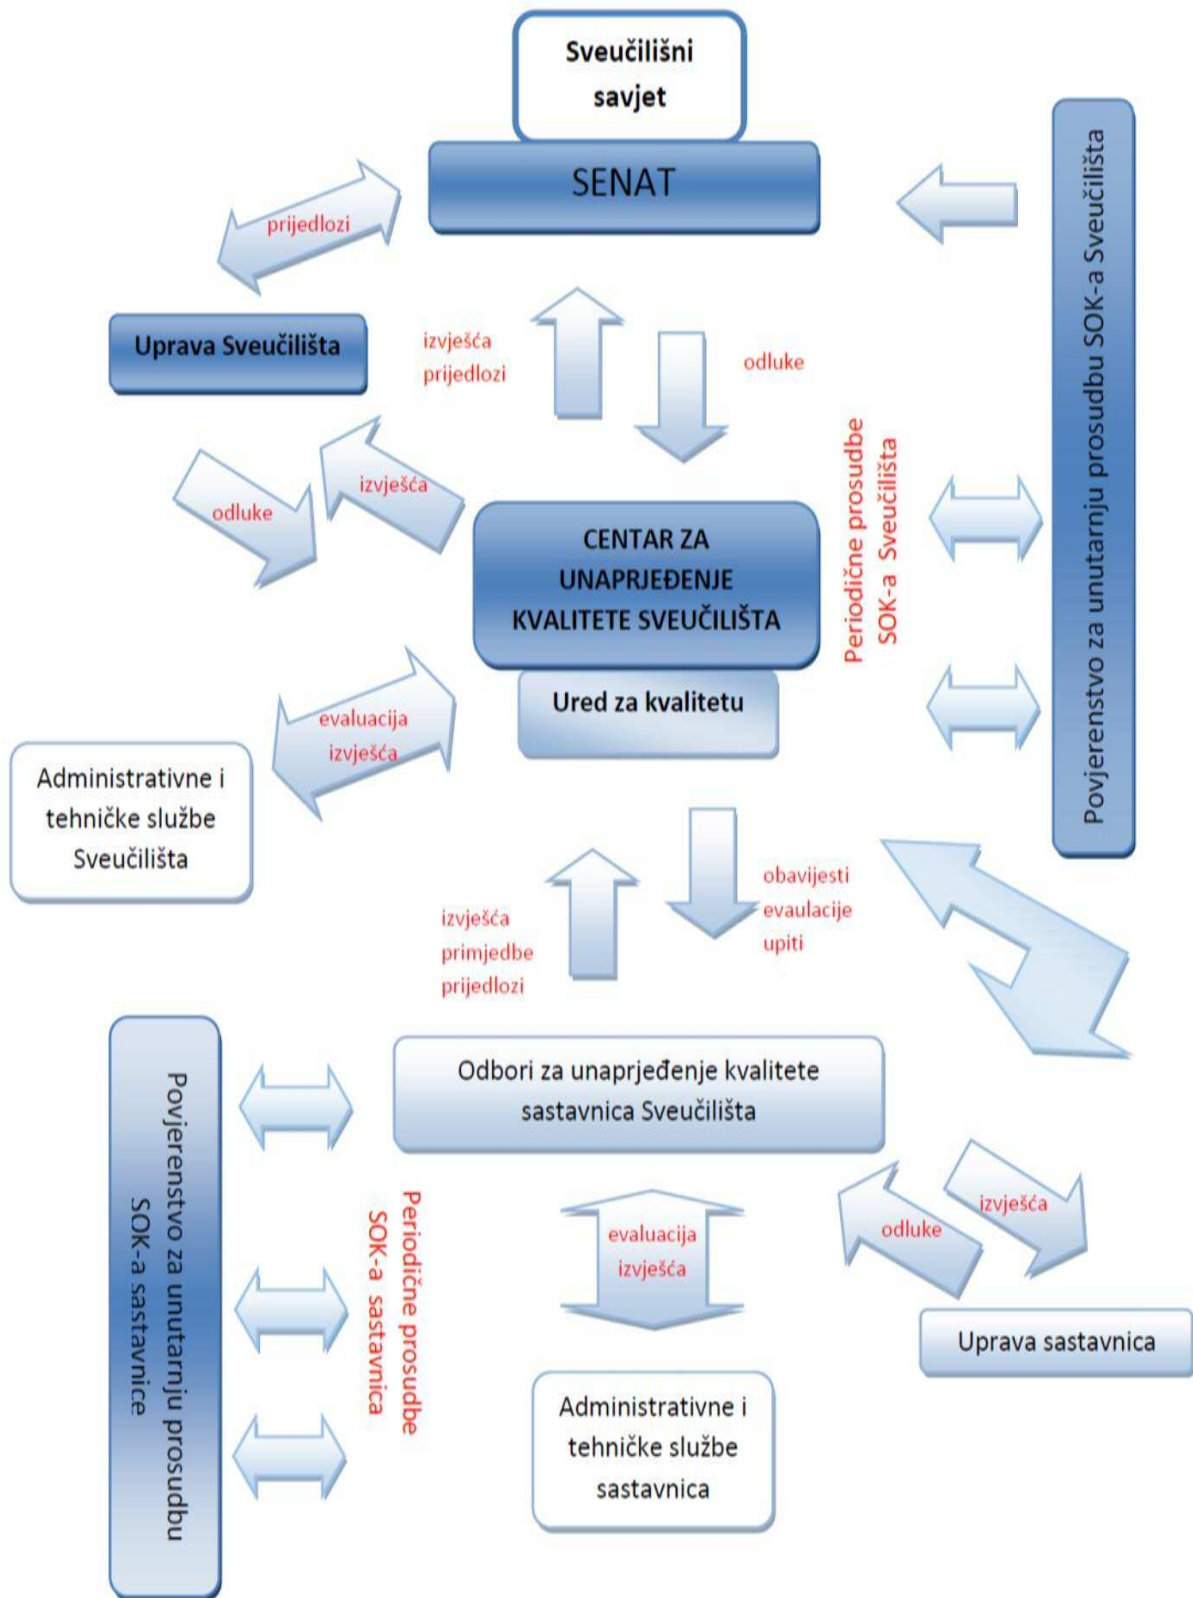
Sveučilišni savjet

SENAT

prijedlozi

Povjerenstvo za unutarnju prosudbu SOK-a Sveučilišta

Uprava Sveučilišta

izvješća
prijedlozi

odluke

odluke

izvješća

Periodične prosudbe SOK-a Sveučilišta

CENTAR ZA UNAPRJEĐENJE KVALITETE SVEUČILIŠTA

Ured za kvalitetu

evaluacija
izvješća

Administrativne i tehničke službe Sveučilišta

obavijesti
evaulacije
upiti

izvješća
primjedbe
prijedlozi

Povjerenstvo za unutarnju prosudbu SOK-a sastavnice

Odbori za unaprjeđenje kvalitete sastavnica Sveučilišta

Periodične prosudbe SOK-a sastavnica

evaluacija
izvješća

odluke

izvješća

Uprava sastavnica

Administrativne i tehničke službe sastavnica